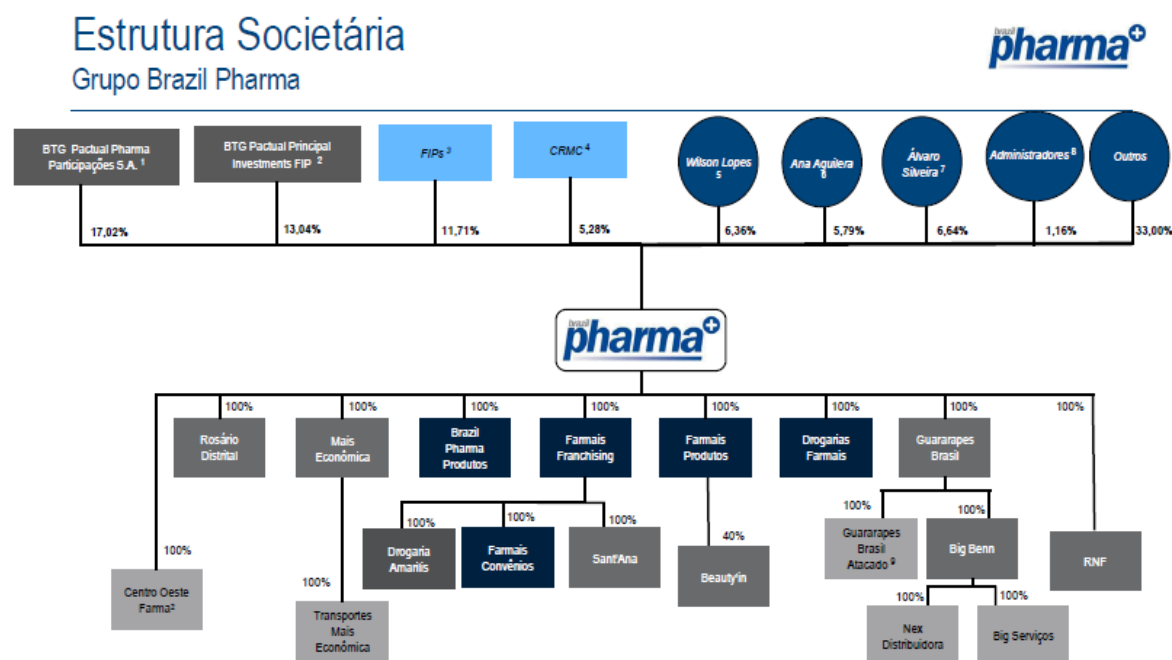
Estrutura Societária
Grupo Brazil Pharma

brazil pharma

BTG Pactual Pharma Participações S.A. $^1$

BTG Pactual Principal Investments FIP $^2$

FIPs $^3$

CRMC $^4$

Wilson Lopes $^5$

Ana Aguilera $^6$

Álvaro Silveira $^7$

Administradores $^8$

Outros

17,02%

13,04%

11,71%

5,28%

6,36%

5,79%

6,64%

1,16%

33,00%

brazil pharma

100%

Rosário Distrital

100%

Mais Econômica

100%

Brazil Pharma Produtos

100%

Farmais Franchising

100%

Farmais Produtos

100%

Drogarias Farmais

100%

Guararapes Brasil

100%

100%

Drogaria Amarílis

100%

Farmais Convênios

100%

Sant'Ana

40%

Beauty'in

100%

Guararapes Brasil Atacado $^9$

100%

Big Benn

RNF

100%

Centro Oeste Farma$^2$

100%

Transportes Mais Econômica

100%

Nex Distribuidora

100%

Big Serviços